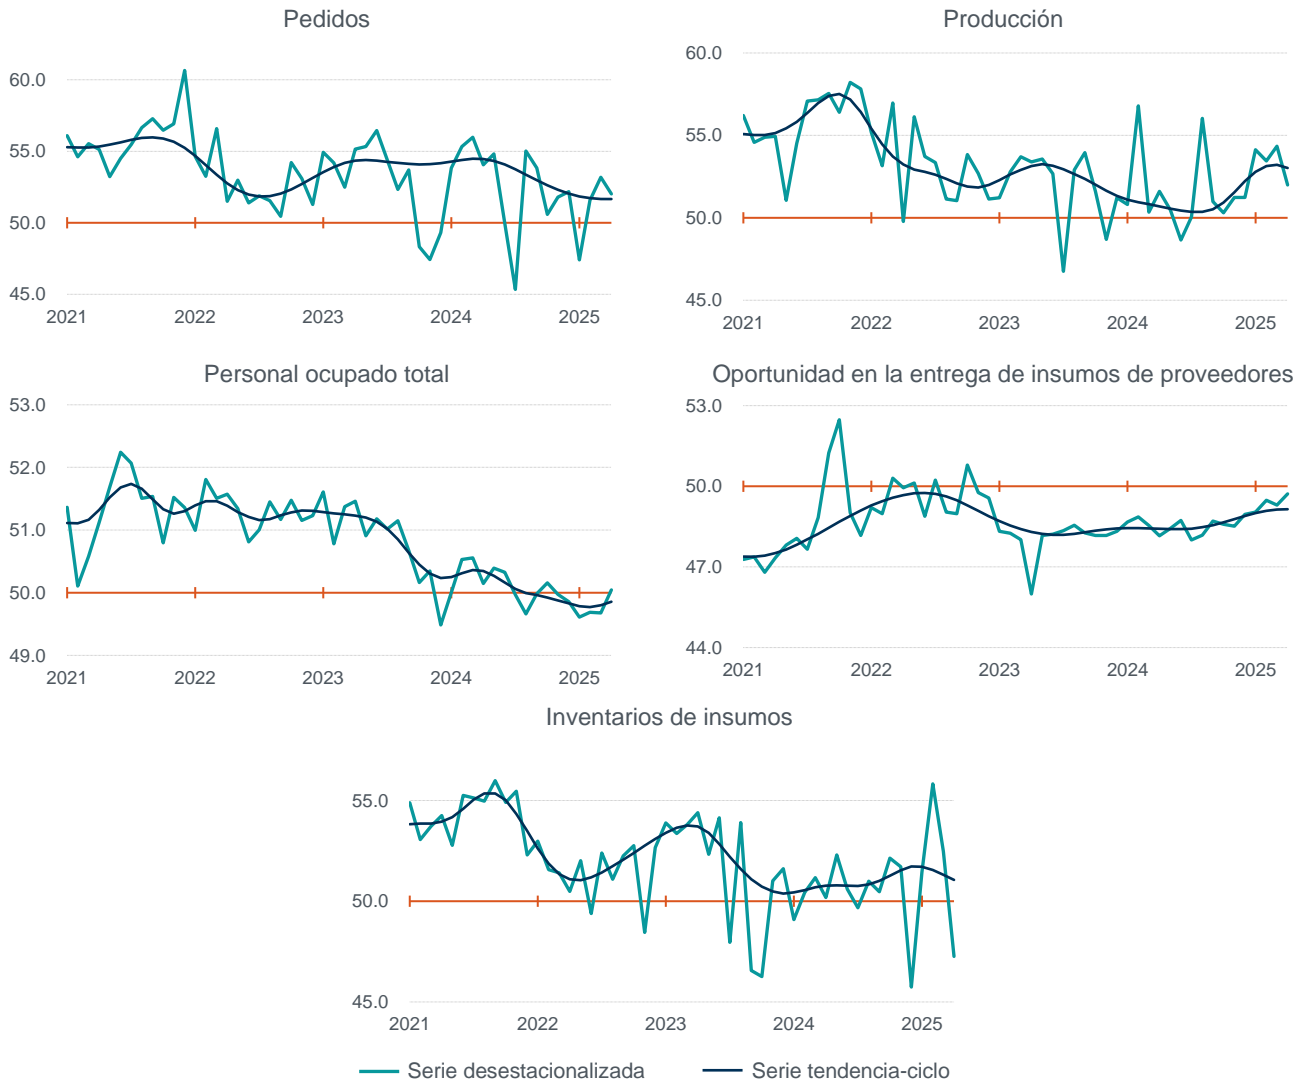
Pedidos

60.0
55.0
50.0
45.0
2021 2022 2023 2024 2025

Producción

60.0
55.0
50.0
45.0
2021 2022 2023 2024 2025

Personal ocupado total

53.0
52.0
51.0
50.0
49.0
2021 2022 2023 2024 2025

Oportunidad en la entrega de insumos de proveedores

53.0
50.0
47.0
44.0
2021 2022 2023 2024 2025

Inventarios de insumos

55.0
50.0
45.0
2021 2022 2023 2024 2025

Serie desestacionalizada Serie tendencia-ciclo